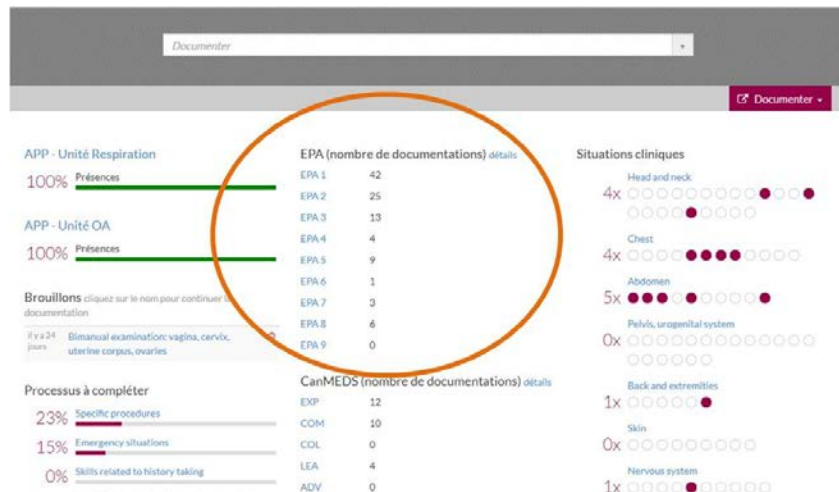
Documenter

Documenter

APP - Unité Respiration
100% Présences

APP - Unité OA
100% Présences

Brouillons cliquez sur le nom pour continuer la documentation

il y a 24 jours Bimanual examination: vagina, cervix, uterine corpus, ovaries

Processus à compléter
23% Specific procedures
15% Emergency situations
0% Skills related to history taking

EPA (nombre de documentations) détails

| | |
|---|---|
| EPA 1 | 42 |
| EPA 2 | 25 |
| EPA 3 | 13 |
| EPA 4 | 4 |
| EPA 5 | 9 |
| EPA 6 | 1 |
| EPA 7 | 3 |
| EPA 8 | 6 |
| EPA 9 | 0 |

CanMEDS (nombre de documentations) détails

| | |
|---|---|
| EXP | 12 |
| COM | 10 |
| COL | 0 |
| LEA | 4 |
| ADV | 0 |

Situations cliniques
Head and neck
4x
Chest
4x
Abdomen
5x
Pelvis, urogenital system
0x
Back and extremities
1x
Skin
0x
Nervous system
1x